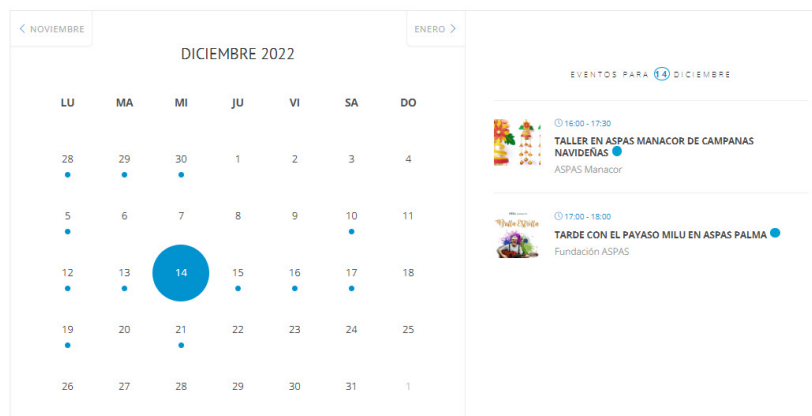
< NOVIEMBRE

ENERO >

DICIEMBRE 2022

| LU | MA | MI | JU | VI | SA | DO |
|---|---|---|---|---|---|---|
| 28 | 29 | 30 | 1 | 2 | 3 | 4 |
| 5 | 6 | 7 | 8 | 9 | 10 | 11 |
| 12 | 13 | 14 | 15 | 16 | 17 | 18 |
| 19 | 20 | 21 | 22 | 23 | 24 | 25 |
| 26 | 27 | 28 | 29 | 30 | 31 | 1 |

EVENTOS PARA 14 DICIEMBRE

16:00 - 17:30
TALLER EN ASPAS MANACOR DE CAMPANAS NAVIDEÑAS
ASPAS Manacor

17:00 - 18:00
TARDE CON EL PAYASO MILU EN ASPAS PALMA
Fundación ASPAS